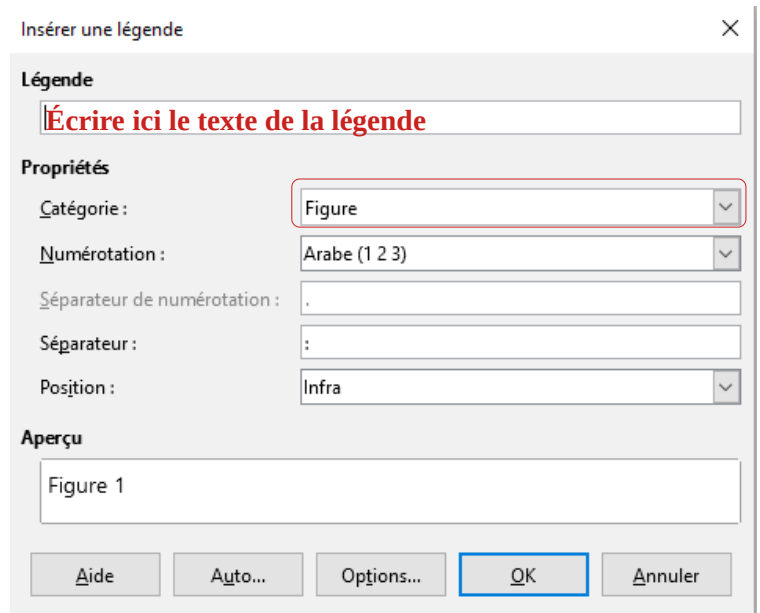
Insérer une légende

Légende

Écrire ici le texte de la légende

Propriétés

Catégorie : Figure

Numérotation : Arabe (1 2 3)

Séparateur de numérotation : .

Séparateur : :

Position : Infra

Aperçu

Figure 1

Aide | Auto... | Options... | OK | Annuler